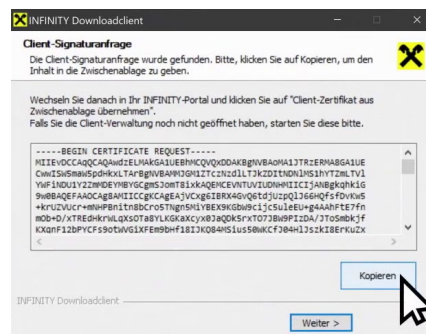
INFINITY Downloadclient

Client-Signaturanfrage

Die Client-Signaturanfrage wurde gefunden. Bitte, klicken Sie auf Kopieren, um den Inhalt in die Zwischenablage zu geben.

Wechseln Sie danach in Ihr INFINITY-Portal und klicken Sie auf "Client-Zertifikat aus Zwischenablage übernehmen".
Falls Sie die Client-Verwaltung noch nicht geöffnet haben, starten Sie diese bitte.

-----BEGIN CERTIFICATE REQUEST-----
MIIEvDCCAqQCAQAwdzELMAkGA1UEBhMCQVQxDDAKBgNVBAoMA1JTRzERMA8GA1UE
CwwISW5maW5pdHkxLTArBgNVBAMMJGNlZTczNzdlLTJkZDItNDNlMS1hYTZmLTVl
YWFiNDU1Y2ZmMDEYMBYGCgmSJomT8ixkAQEMCEVNTUVIUDNHMIICIjANBgkqhkiG
9w0BAQEFAAOCAg8AMIICCgKCAgEAjVCxgEIBRX4GvQ6tdjUzpQJJ66HQfsfDvKw5
+kruZVucr+mWHPBnitnBcro5TNgn5MiYBEX9KGbW9cijc5uleEU+g4AAhFtE7fn
mOb+D/xTREdHkrWLqXsOTa8YLKGkXcyx0JaQDk5rxTO7JBW9PIzDA/JToSmbkjf
KXqnF12bPYCFs9otWVGiXFEm9bHf18IJKQ84MSius58WKCfJ04HlJszKI8ErKuZx

Kopieren

INFINITY Downloadclient

Weiter >